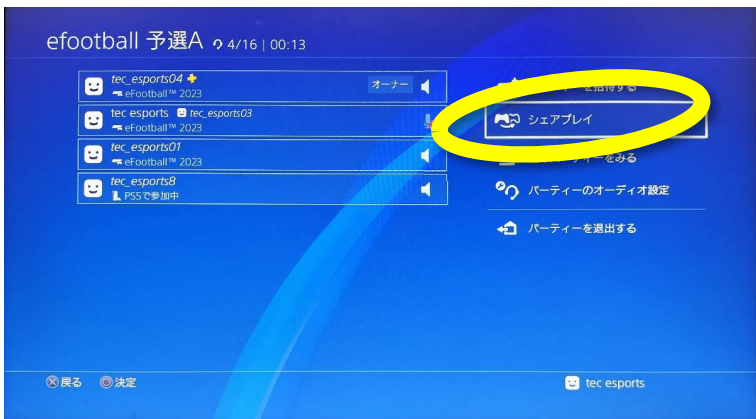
efootball 予選A 4/16 | 00:13

tec_esports04
eFootball™ 2023
オーナー

tec esports tec_esports03
eFootball™ 2023

tec_esports01
eFootball™ 2023

tec_esports8
PS5で参加中

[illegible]を招待する

シェアプレイ

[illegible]ティーをみる

パーティーのオーディオ設定

パーティーを退出する

戻る 決定

tec esports